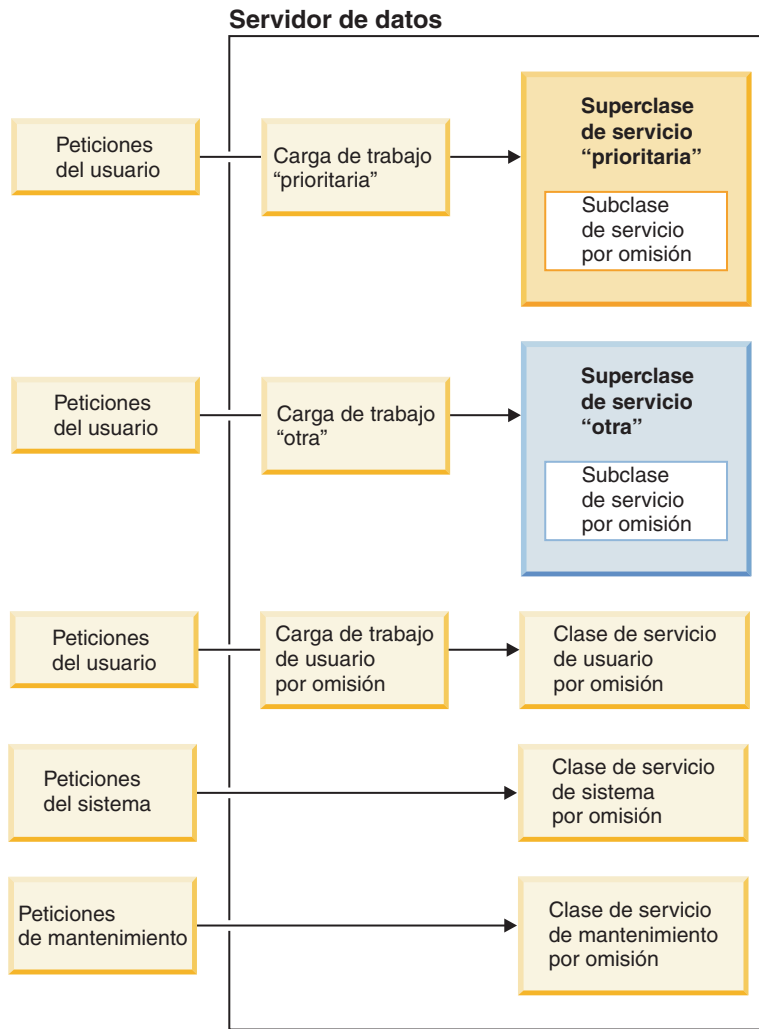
Servidor de datos

Peticiones del usuario

Carga de trabajo “prioritaria”

Superclase de servicio “prioritaria”

Subclase de servicio por omisión

Peticiones del usuario

Carga de trabajo “otra”

Superclase de servicio “otra”

Subclase de servicio por omisión

Peticiones del usuario

Carga de trabajo de usuario por omisión

Clase de servicio de usuario por omisión

Peticiones del sistema

Clase de servicio de sistema por omisión

Peticiones de mantenimiento

Clase de servicio de mantenimiento por omisión